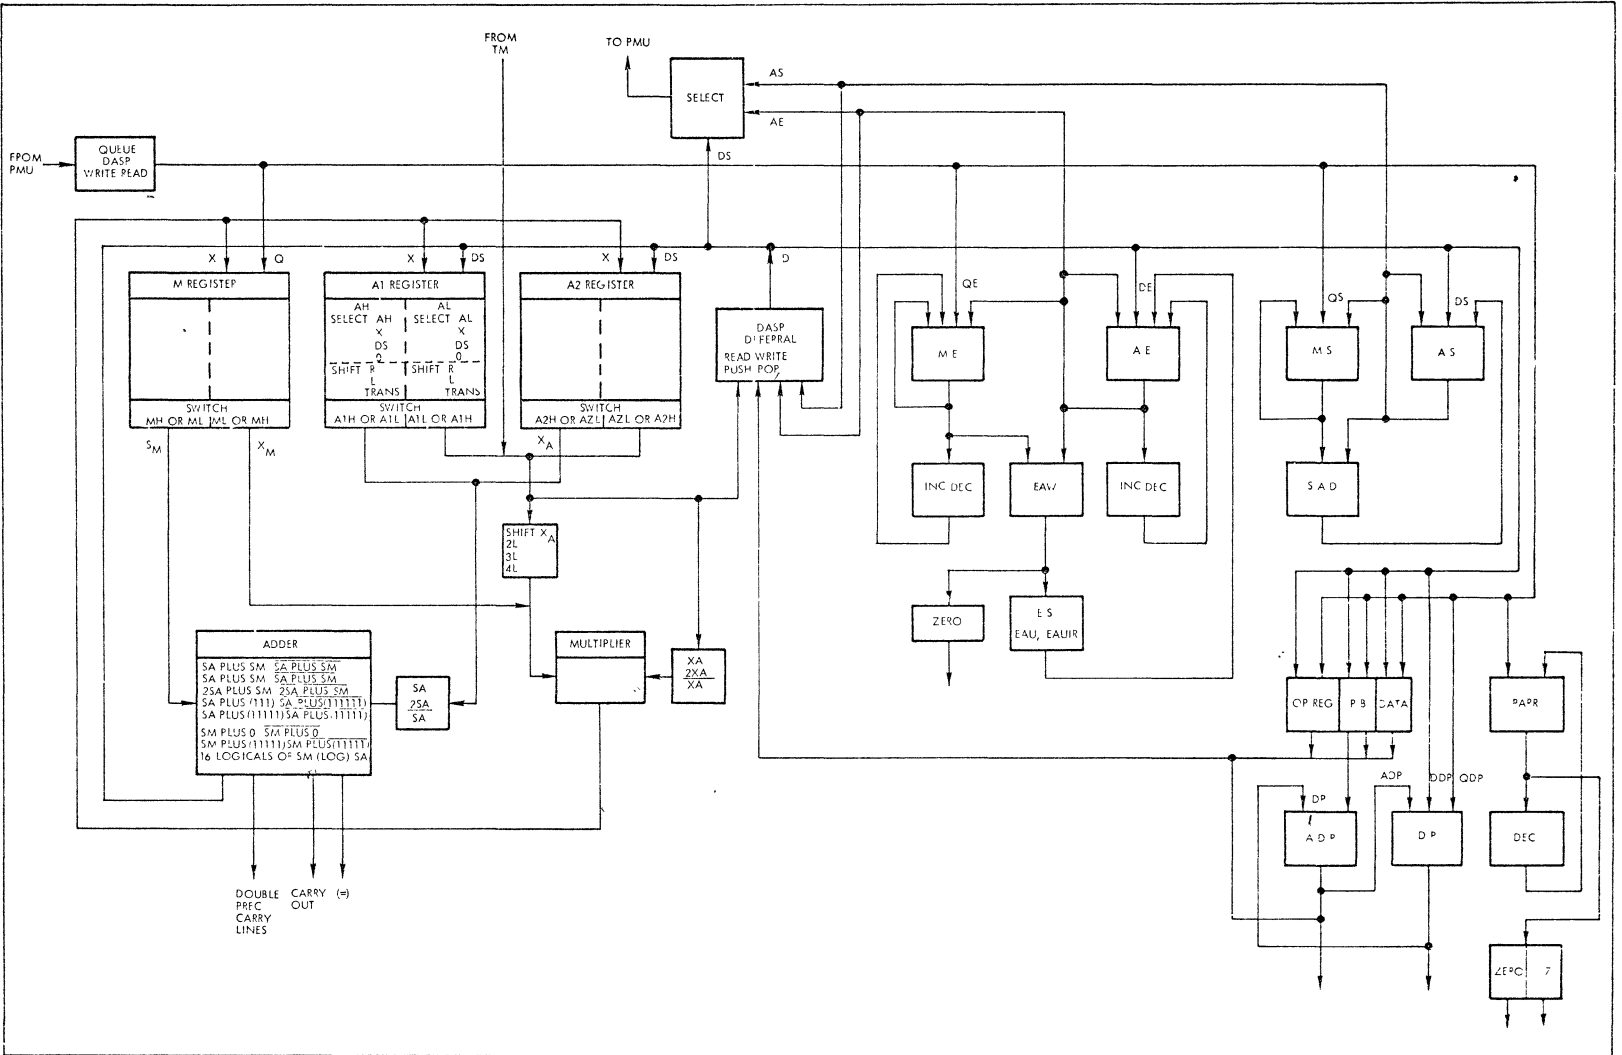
FROM TM

TO PMU

SELECT

AS

AE

DS

FPOM PMU

QUEUE DASP WRITE PEAD

X Q

X DS

X DS

D

M REGISTEP

A1 REGISTER

AH SELECT AH X DS 0

AL SELECT AL X DS 0

SHIFT R L TRANS

SHIFT R L TRANS

A2 REGISTER

SWITCH MH OR ML ML OR MH

SWITCH A1H OR A1L A1L OR A1H

SWITCH A2H OR AZL AZL OR A2H

$S_M$

$X_M$

$X_A$

DASP DEFEPRAL READ WRITE PUSH POP

QE

DE

QS

DS

M E

A E

M S

A S

INC DEC

EAW

INC DEC

S A D

SHIFT $X_A$ 2L 3L 4L

ZERO

E S EAU, EAUIR

ADDER

SA PLUS SM $\overline{SA\ PLUS\ SM}$
SA PLUS SM $\overline{SA\ PLUS\ SM}$
2SA PLUS SM $\overline{2SA\ PLUS\ SM}$
SA PLUS (111) $\overline{SA\ PLUS(11111)}$
SA PLUS(11111) SA PLUS(11111)
SM PLUS 0 $\overline{SM\ PLUS\ 0}$
SM PLUS(11111) SM PLUS(11111)
16 LOGICALS OF SM (LOG) SA

SA $\overline{2SA}$ SA

MULTIPLIER

XA $\overline{2XA}$ XA

OP REG

P B

DATA

PAPR

ADP

DDP

QDP

DP

A D P

D P

DEC

ZERO 7

DOUBLE PREC CARRY LINES

CARRY OUT

(=)